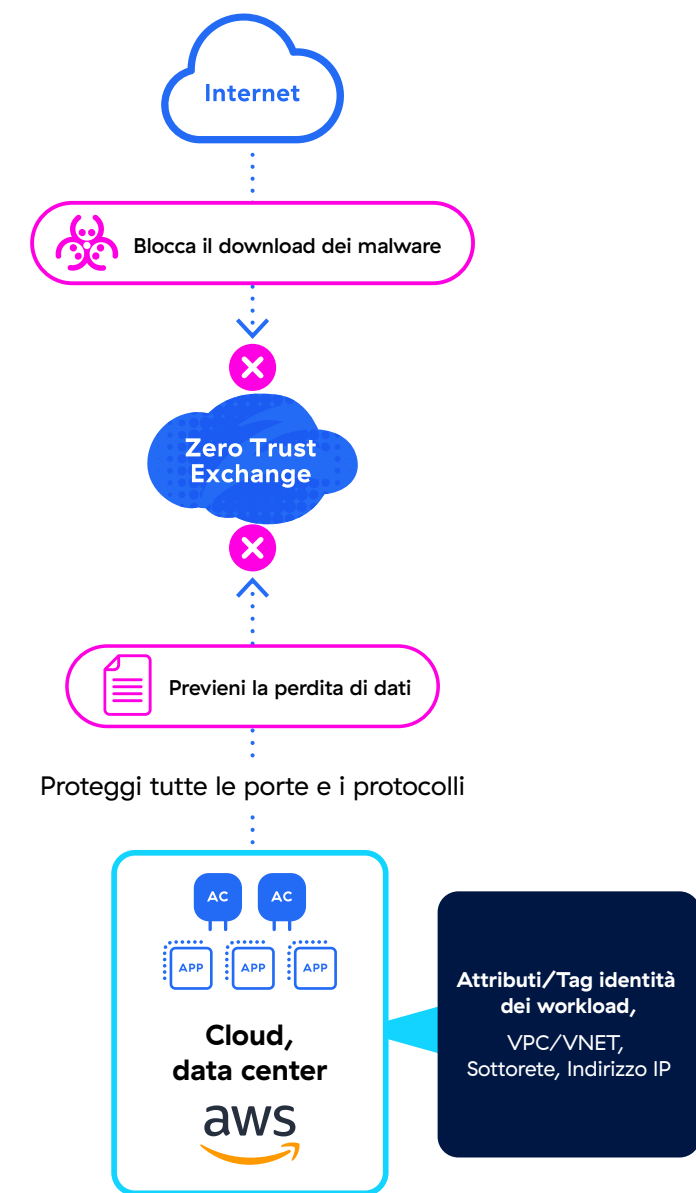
Internet

Blocca il download dei malware

Zero Trust Exchange

Previeni la perdita di dati

Proteggi tutte le porte e i protocolli

AC AC

APP APP APP

Cloud, data center

aws

Attributi/Tag identità dei workload,

VPC/VNET, Sottorete, Indirizzo IP